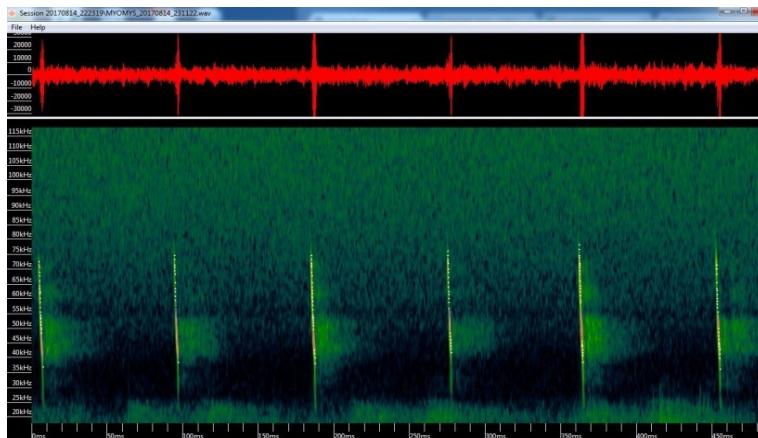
Session 20170814_222319\MYOMYS_20170814_231122.wav

File Help

20000
10000
0
-10000
-20000
-30000

115kHz
110kHz
105kHz
100kHz
95kHz
90kHz
85kHz
80kHz
75kHz
70kHz
65kHz
60kHz
55kHz
50kHz
45kHz
40kHz
35kHz
30kHz
25kHz
20kHz

0ms
50ms
100ms
150ms
200ms
250ms
300ms
350ms
400ms
450ms